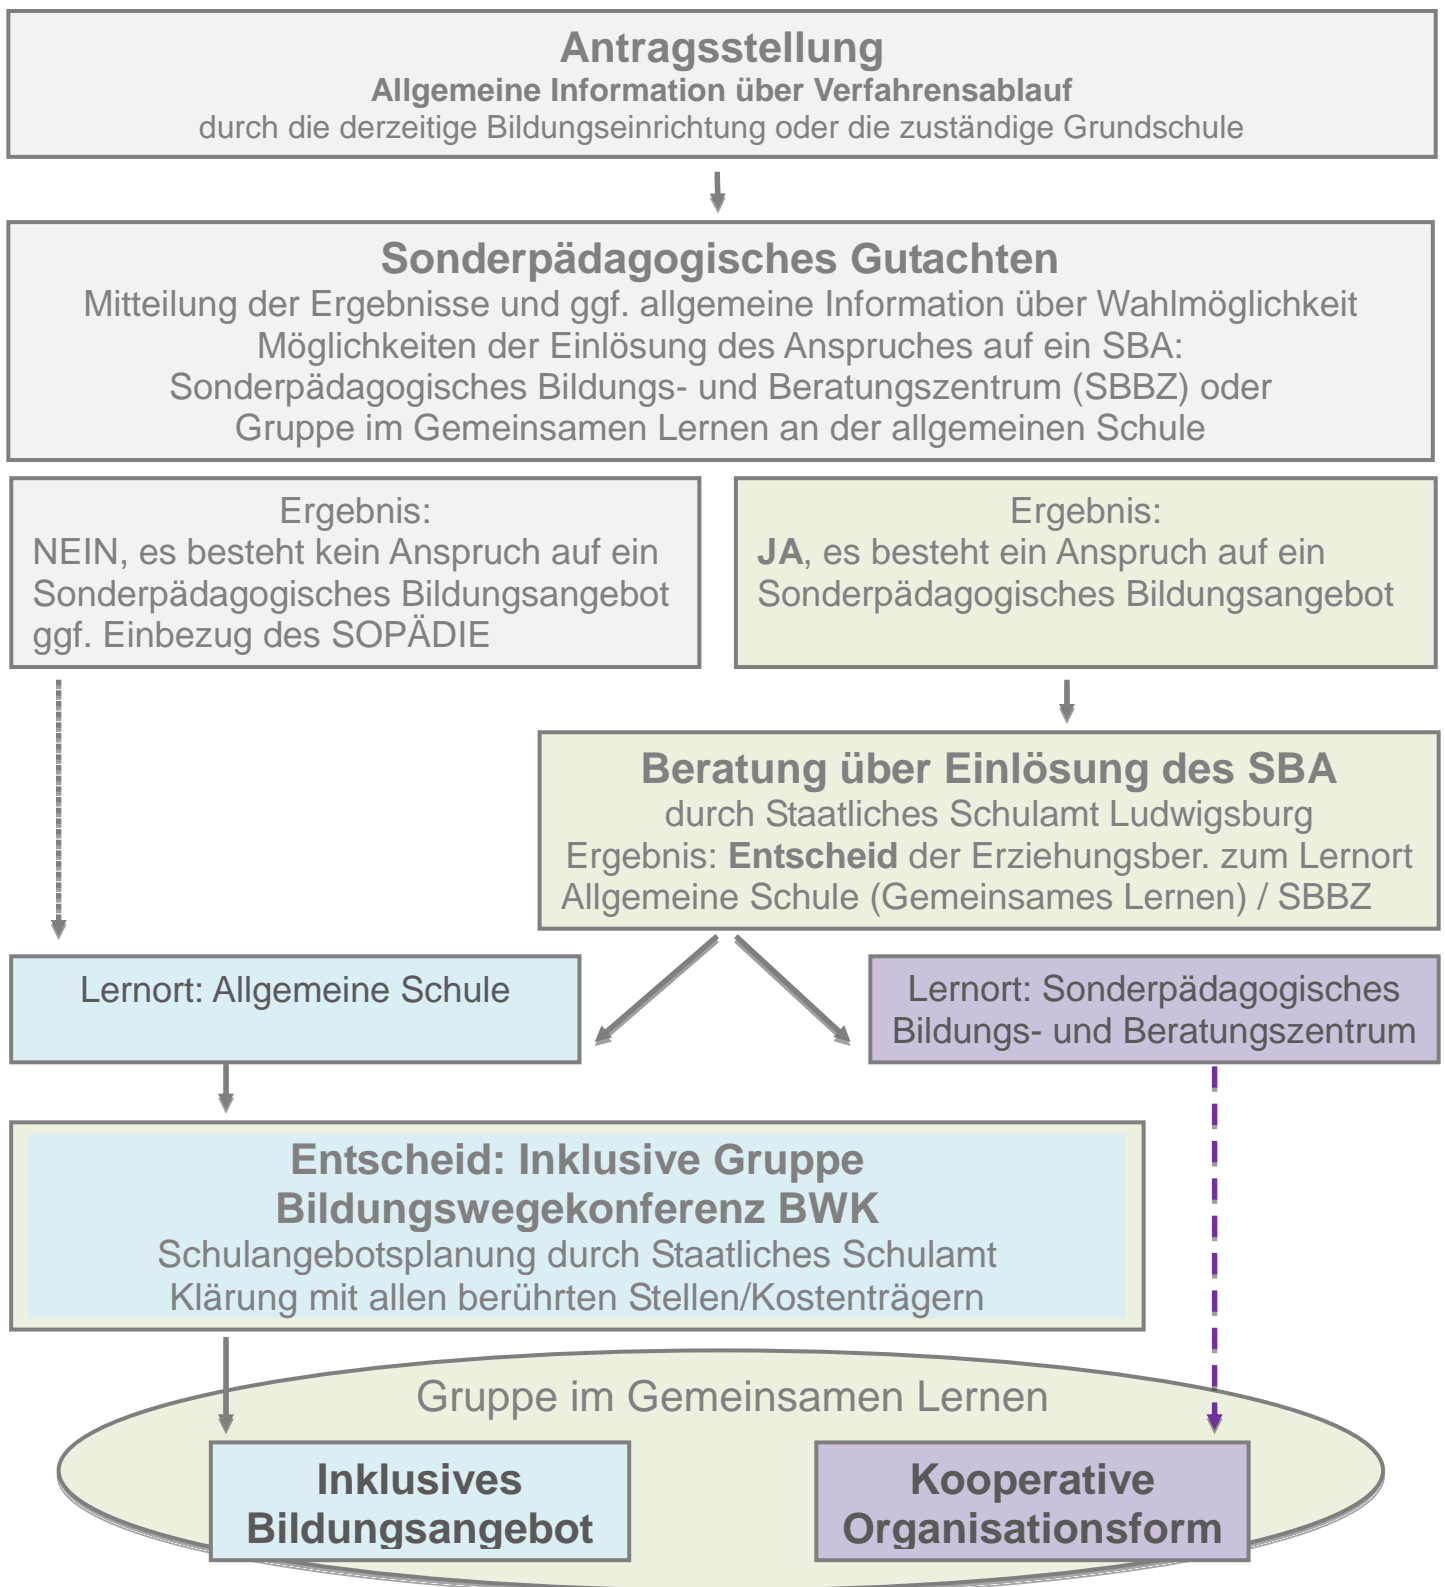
Antragsstellung
Allgemeine Information über Verfahrensablauf
durch die derzeitige Bildungseinrichtung oder die zuständige Grundschule

Sonderpädagogisches Gutachten
Mitteilung der Ergebnisse und ggf. allgemeine Information über Wahlmöglichkeit
Möglichkeiten der Einlösung des Anspruches auf ein SBA:
Sonderpädagogisches Bildungs- und Beratungszentrum (SBBZ) oder
Gruppe im Gemeinsamen Lernen an der allgemeinen Schule

Ergebnis:
NEIN, es besteht kein Anspruch auf ein Sonderpädagogisches Bildungsangebot
ggf. Einbezug des SOPÄDIE

Ergebnis:
JA, es besteht ein Anspruch auf ein Sonderpädagogisches Bildungsangebot

Beratung über Einlösung des SBA
durch Staatliches Schulamt Ludwigsburg
Ergebnis: Entscheid der Erziehungsber. zum Lernort
Allgemeine Schule (Gemeinsames Lernen) / SBBZ

Lernort: Allgemeine Schule

Lernort: Sonderpädagogisches Bildungs- und Beratungszentrum

Entscheid: Inklusive Gruppe
Bildungswegekonferenz BWK
Schulangebotsplanung durch Staatliches Schulamt
Klärung mit allen berührten Stellen/Kostenträgern

Gruppe im Gemeinsamen Lernen

Inklusives Bildungsangebot

Kooperative Organisationsform